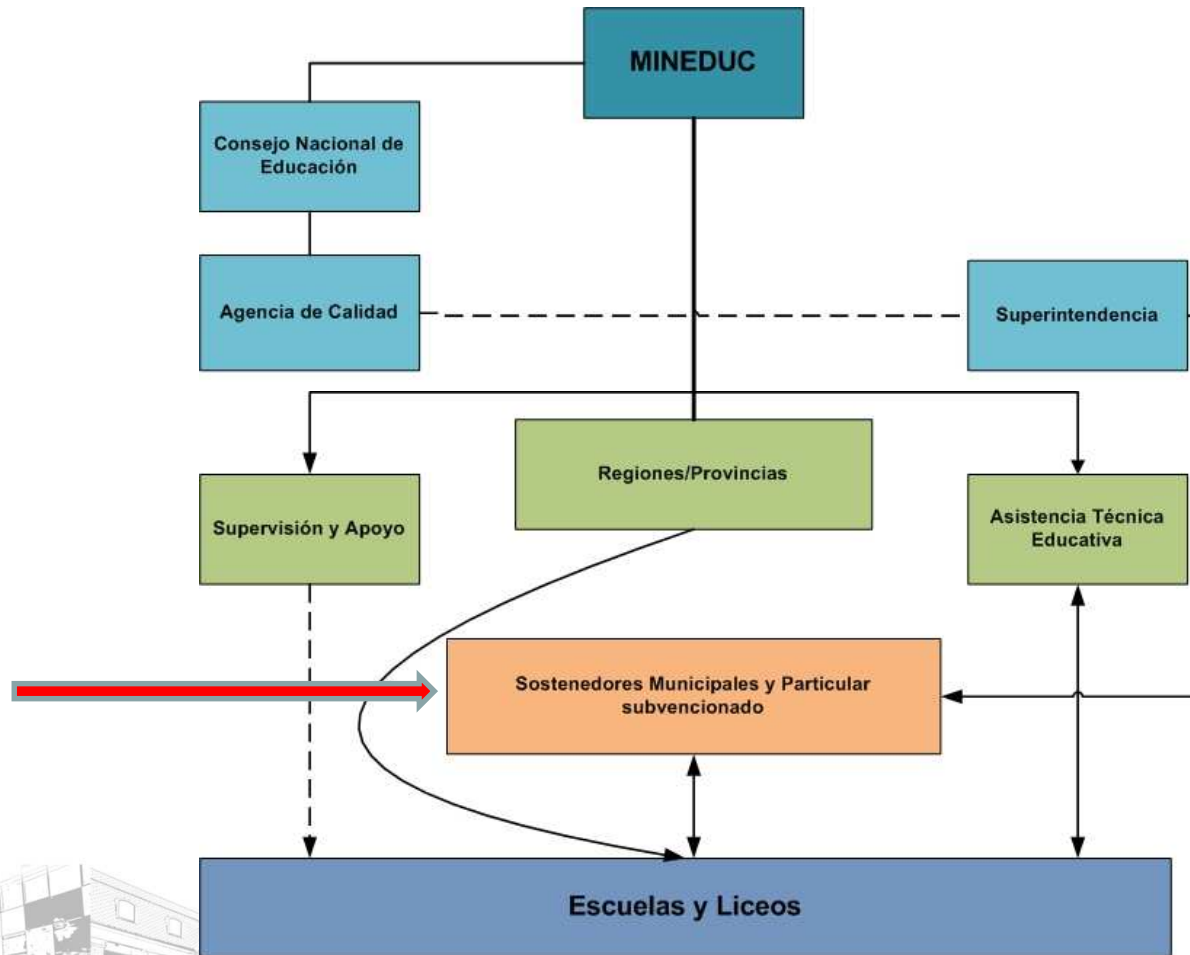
MINEDUC

Consejo Nacional de Educación

Agencia de Calidad

Superintendencia

Supervisión y Apoyo

Regiones/Provincias

Asistencia Técnica Educativa

Sostenedores Municipales y Particular subvencionado

Escuelas y Liceos